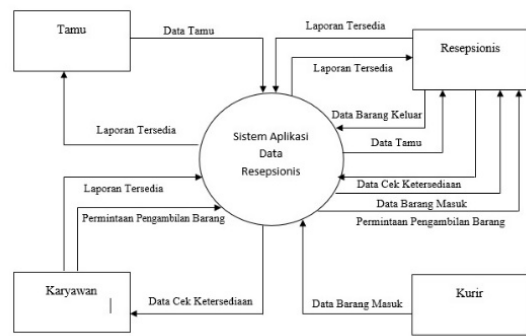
Tamu

Data Tamu

Laporan Tersedia

Resepsionis

Laporan Tersedia

Laporan Tersedia

Data Barang Keluar

Sistem Aplikasi Data Resepsionis

Data Tamu

Laporan Tersedia

Data Cek Ketersediaan

Data Barang Masuk

Permintaan Pengambilan Barang

Permintaan Pengambilan Barang

Karyawan

Data Cek Ketersediaan

Data Barang Masuk

Kurir